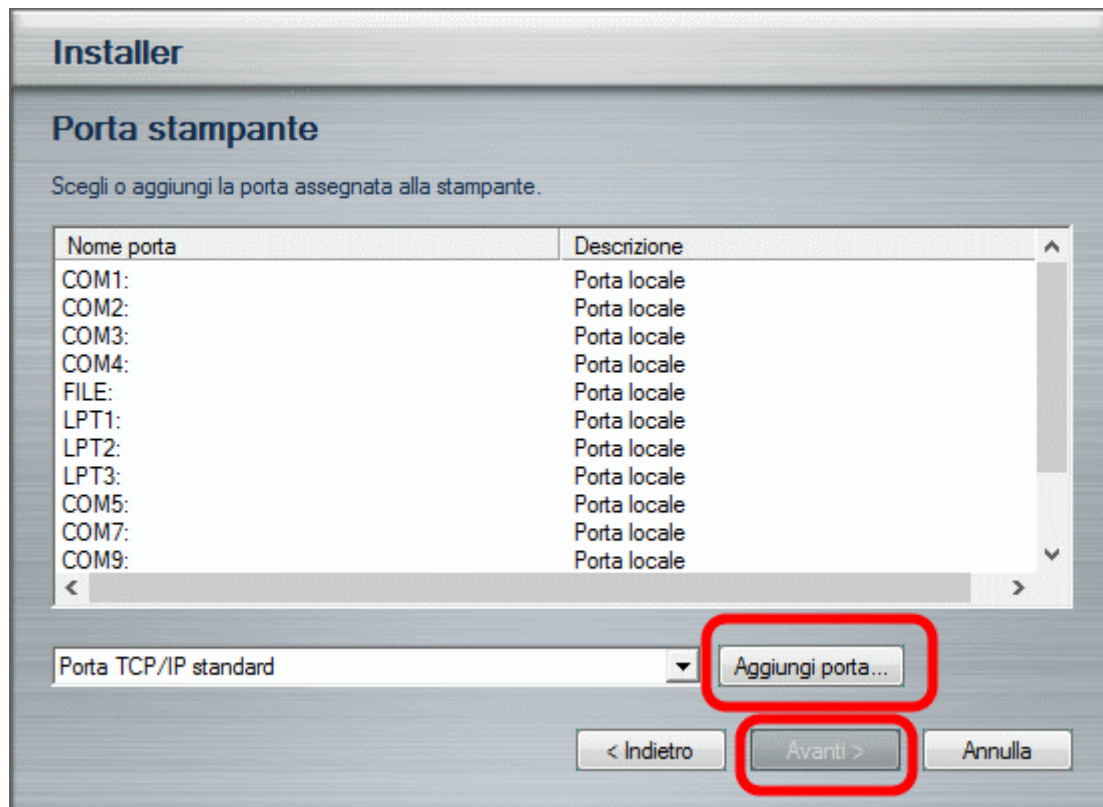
Installer

Porta stampante

Scegli o aggiungi la porta assegnata alla stampante.

| Nome porta | Descrizione |
|---|---|
| COM1: | Porta locale |
| COM2: | Porta locale |
| COM3: | Porta locale |
| COM4: | Porta locale |
| FILE: | Porta locale |
| LPT1: | Porta locale |
| LPT2: | Porta locale |
| LPT3: | Porta locale |
| COM5: | Porta locale |
| COM7: | Porta locale |
| COM9: | Porta locale |

Porta TCP/IP standard

Aggiungi porta...

< Indietro

Avanti >

Annulla